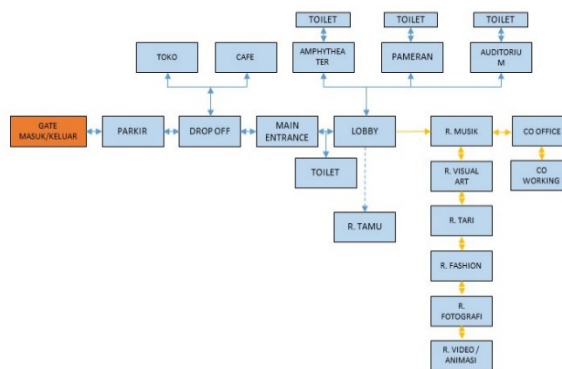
TOILET

TOILET

TOILET

TOKO

CAFE

AMPHYTHEATER

PAMERAN

AUDITORIUM

GATE MASUK/KELUAR

PARKIR

DROP OFF

MAIN ENTRANCE

LOBBY

R. MUSIK

CO OFFICE

TOILET

R. VISUAL ART

CO WORKING

R. TAMU

R. TARI

R. FASHION

R. FOTOGRAFI

R. VIDEO / ANIMASI